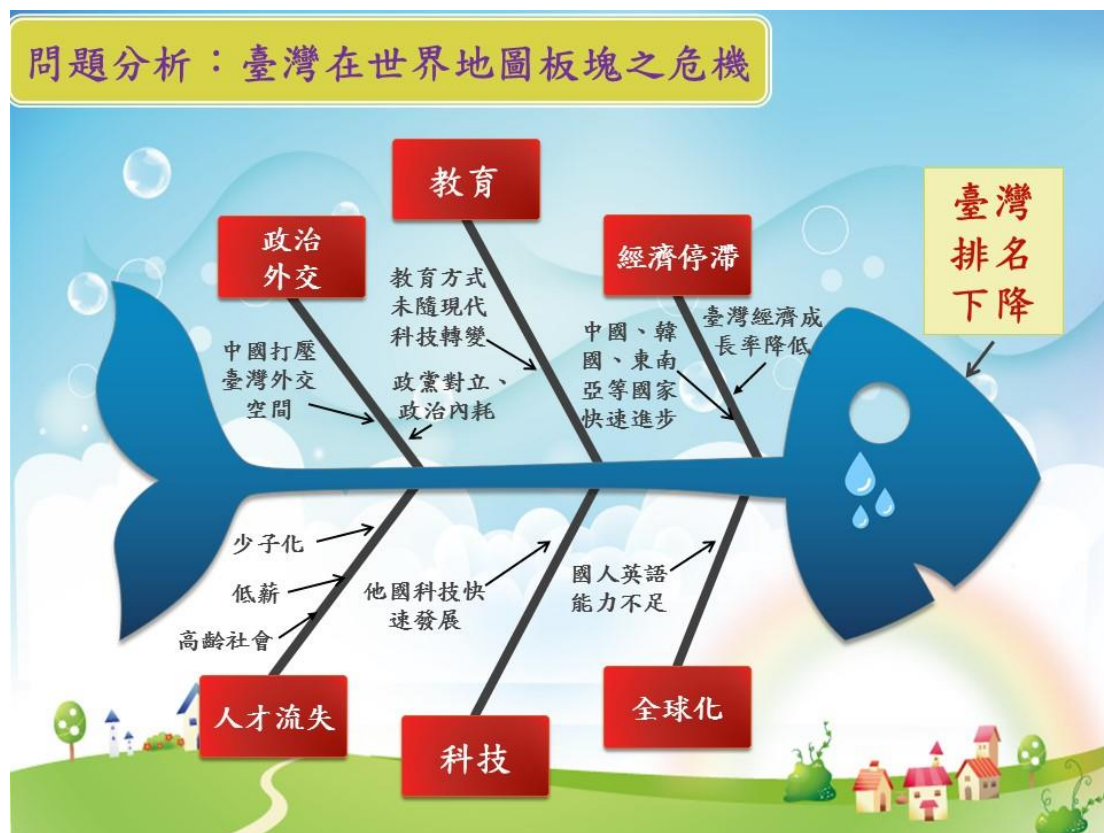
問題分析：臺灣在世界地圖板塊之危機

教育

政治外交

經濟停滯

臺灣排名下降

教育方式未隨現代科技轉變

中國打壓臺灣外交空間

政黨對立、政治內耗

中國、韓國、東南亞等國家快速進步

臺灣經濟成長率降低

少子化

低薪

高齡社會

他國科技快速發展

國人英語能力不足

人才流失

科技

全球化